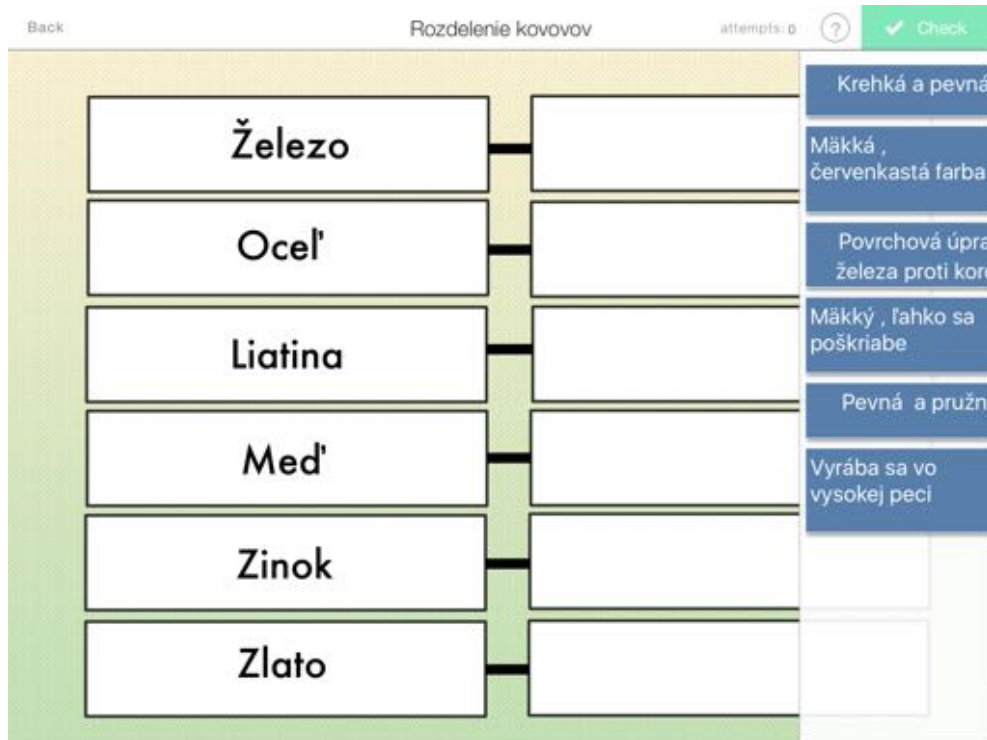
Back

Rozdelenie kovovov

attempts: 0

?

Check

Železo

Oceľ

Liatina

Meď

Zinok

Zlato

Krehká a pevná

Mäkká , červenkastá farba

Povrchová úpra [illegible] železa proti kor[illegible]

Mäkký , ľahko sa poškriabe

Pevná a pružn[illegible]

Vyrába sa vo vysokej peci